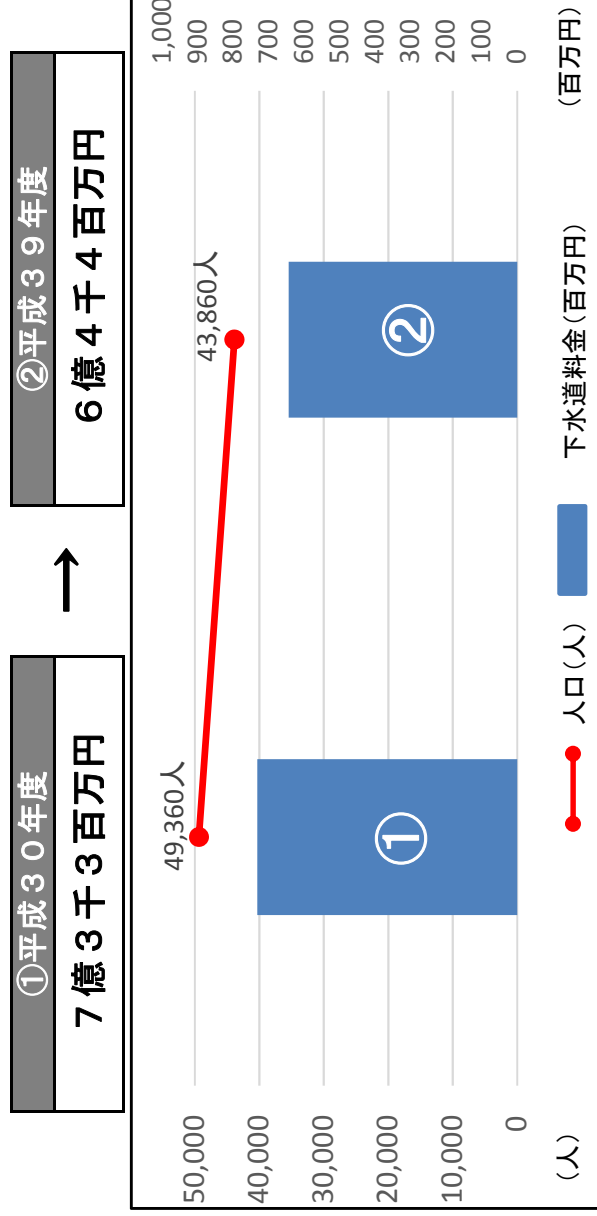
①平成３０年度
７億３千３百万円

→

②平成３９年度
６億４千４百万円

（人）
50,000
40,000
30,000
20,000
10,000
0

1,000
900
800
700
600
500
400
300
200
100
0
（百万円）

49,360人
43,860人

①
②

人口（人）
下水道料金（百万円）